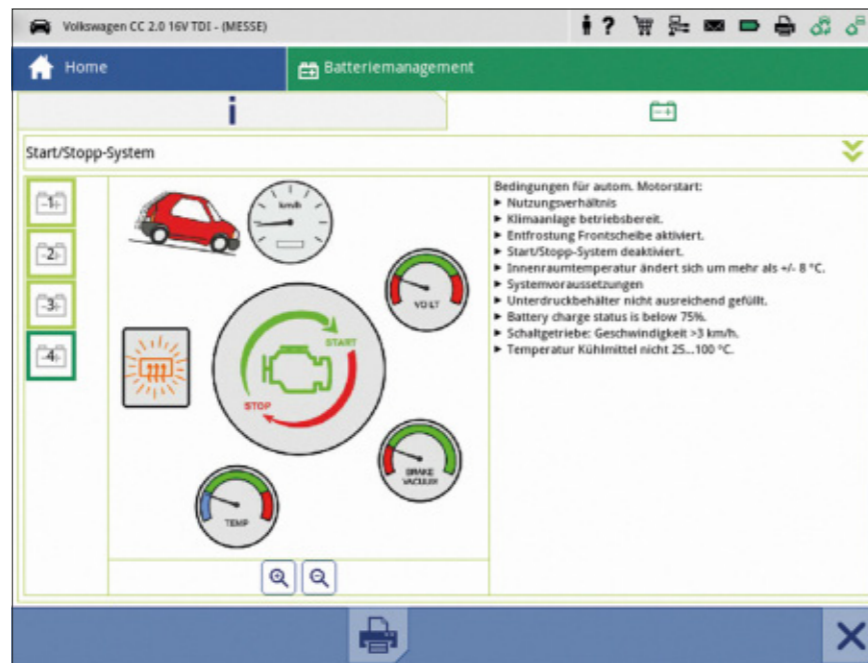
Volkswagen CC 2.0 16V TDI - (MESSE)

? 

Home

Batteriemanagement

i

Start/Stopp-System

-1-
-2-
-3-
-4-

km/h

VOLT

START

STOP

BRAKE VACUUM

TEMP

Bedingungen für autom. Motorstart:
▸ Nutzungsverhältnis
▸ Klimaanlage betriebsbereit.
▸ Entfrostung Frontscheibe aktiviert.
▸ Start/Stopp-System deaktiviert.
▸ Innenraumtemperatur ändert sich um mehr als +/- 8 °C.
▸ Systemvoraussetzungen
▸ Unterdruckbehälter nicht ausreichend gefüllt.
▸ Battery charge status is below 75%.
▸ Schaltgetriebe: Geschwindigkeit >3 km/h.
▸ Temperatur Kühlmittel nicht 25...100 °C.